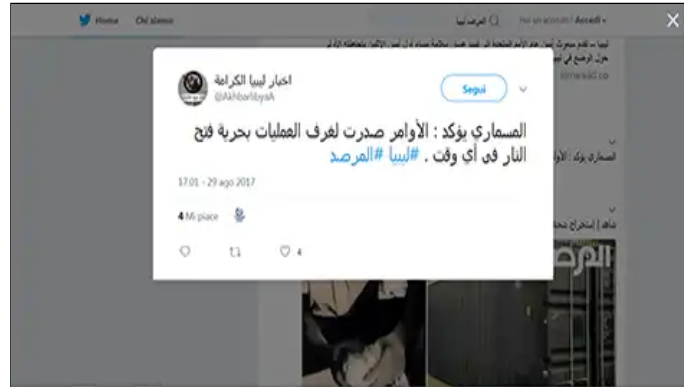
Home Chi siamo

المرصد ليبيا

Hai un account? Accedi

اخبار ليبيا الكرامة
@AkhbarlibyaK

Segui

المسماري يؤكد : الأوامر صدرت لغرف العمليات بحرية فتح النار في أي وقت . #ليبيا #المرصد

17:01 - 29 ago 2017

4 Mi piace

4

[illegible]